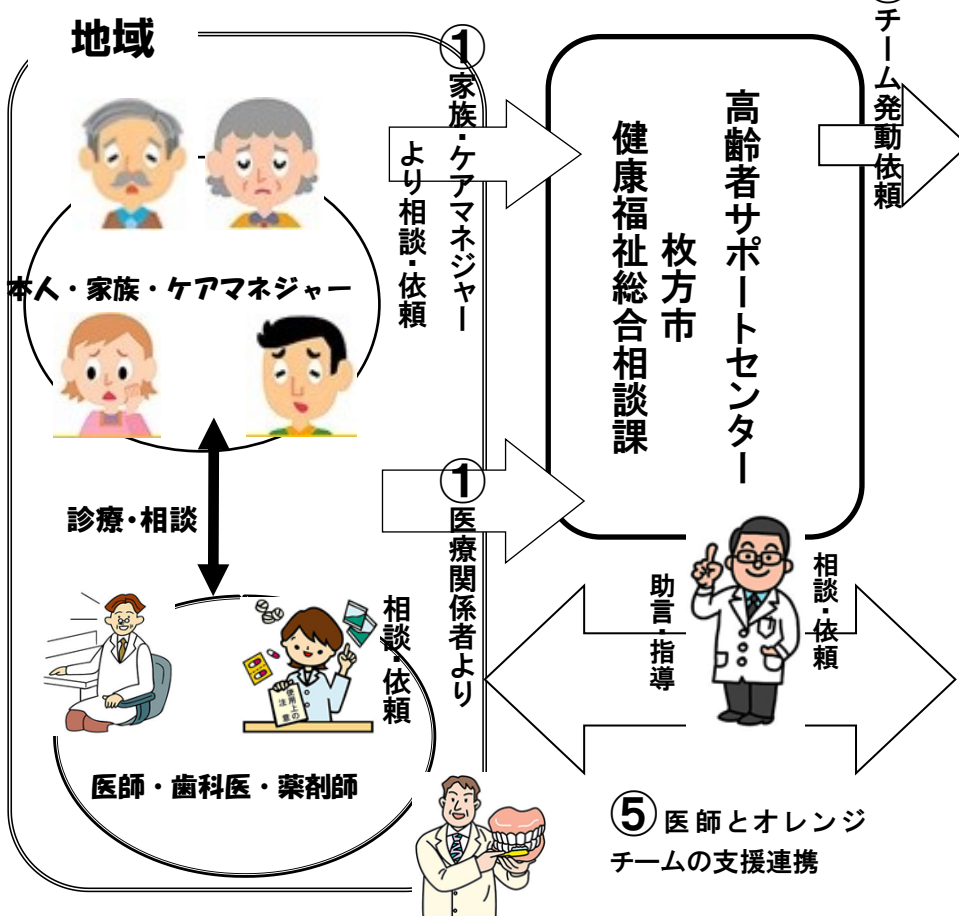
地域

本人・家族・ケアマネジャー

診療・相談

医師・歯科医・薬剤師

①家族・ケアマネジャーより相談・依頼

①医療関係者より相談・依頼

枚方市
健康福祉総合相談課
高齢者サポートセンター

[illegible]チーム発動依頼

助言・指導

相談・依頼

⑤医師とオレンジチームの支援連携